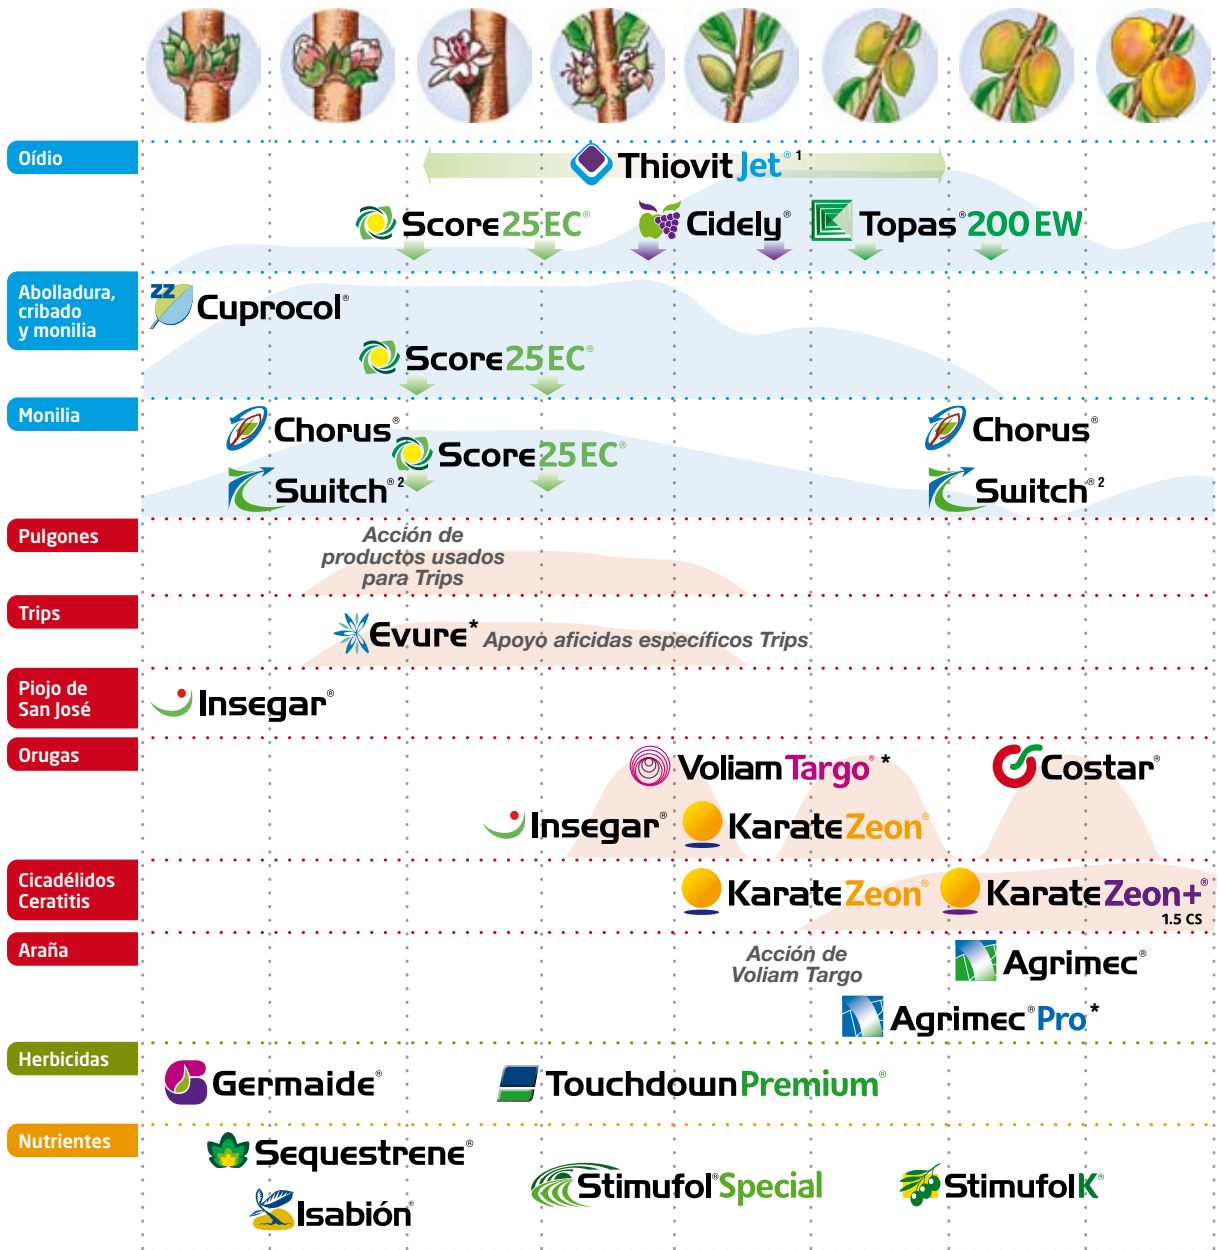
Oídio

ThiovitJet® 1

Score25EC®

Cidely®

Topas®200EW

Abolladura, cribado y monilia

Cuprocol®

Score25EC®

Monilia

Chorus®

Score25EC®

Chorus®

Switch® 2

Switch® 2

Pulgones

Acción de productos usados para Trips

Trips

Evure* Apoyo aficidas específicos Trips

Piojo de San José

Insegar®

Orugas

VoliamTargo® *

Costar®

Insegar®

KarateZeon®

Cicadélidos Ceratitis

KarateZeon®

KarateZeon+® 1.5 CS

Araña

Acción de Voliam Targo

Agrimec®

Agrimec®Pro*

Herbicidas

Germaide®

TouchdownPremium®

Nutrientes

Sequestrene®

Isabión®

Stimufol®Special

StimufolK®